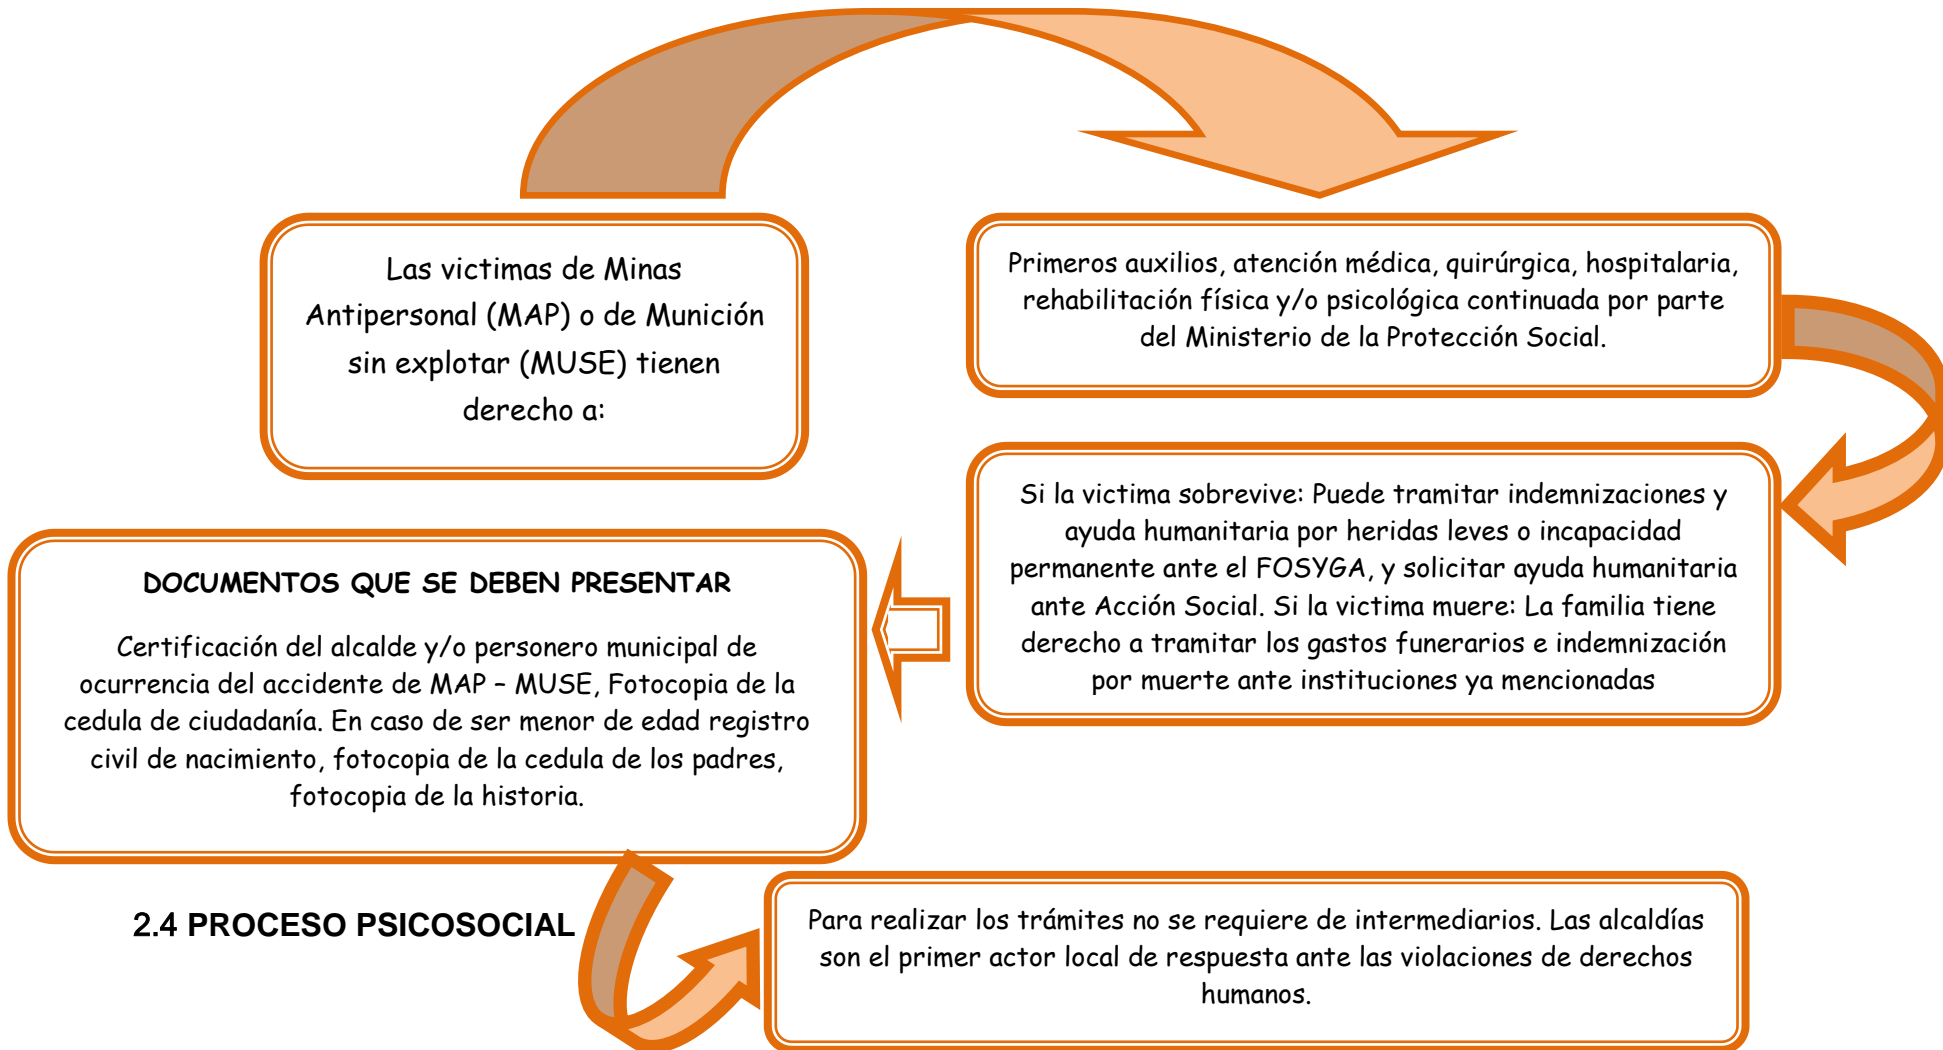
Las victimas de Minas Antipersonal (MAP) o de Munición sin explotar (MUSE) tienen derecho a:

Primeros auxilios, atención médica, quirúrgica, hospitalaria, rehabilitación física y/o psicológica continuada por parte del Ministerio de la Protección Social.

Si la victima sobrevive: Puede tramitar indemnizaciones y ayuda humanitaria por heridas leves o incapacidad permanente ante el FOSYGA, y solicitar ayuda humanitaria ante Acción Social. Si la victima muere: La familia tiene derecho a tramitar los gastos funerarios e indemnización por muerte ante instituciones ya mencionadas

DOCUMENTOS QUE SE DEBEN PRESENTAR

Certificación del alcalde y/o personero municipal de ocurrencia del accidente de MAP – MUSE, Fotocopia de la cedula de ciudadanía. En caso de ser menor de edad registro civil de nacimiento, fotocopia de la cedula de los padres, fotocopia de la historia.

2.4 PROCESO PSICOSOCIAL

Para realizar los trámites no se requiere de intermediarios. Las alcaldías son el primer actor local de respuesta ante las violaciones de derechos humanos.